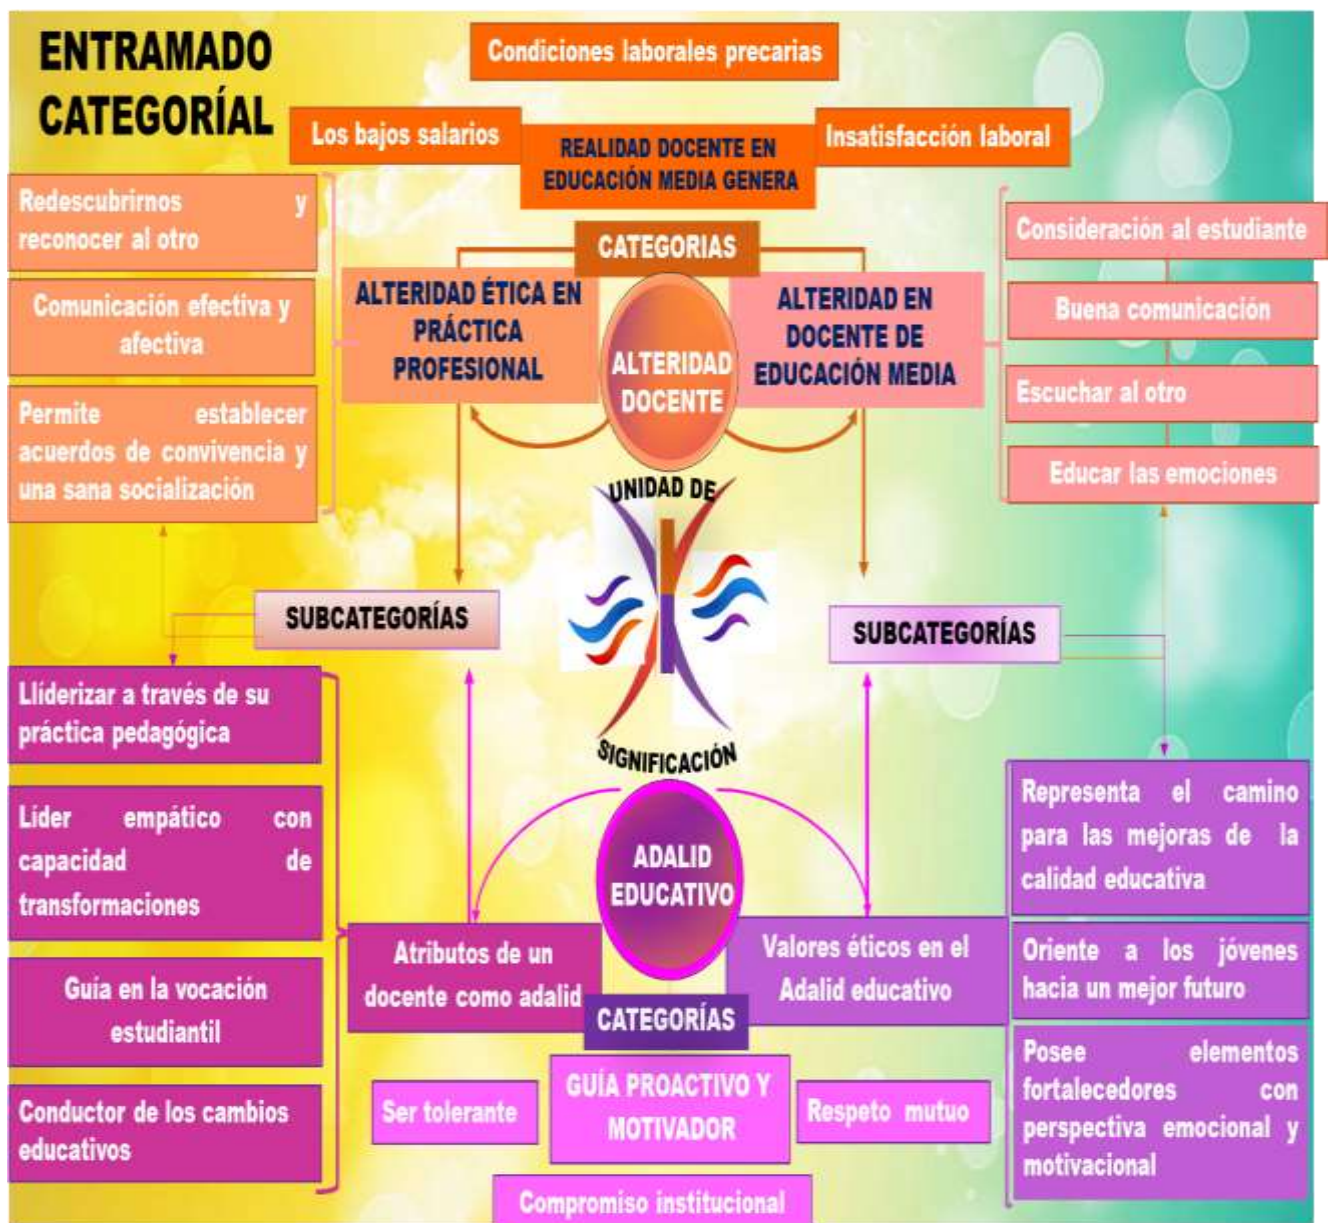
ENTRAMADO CATEGORÍAL

Condiciones laborales precarias

Los bajos salarios

REALIDAD DOCENTE EN EDUCACIÓN MEDIA GENERA

Insatisfacción laboral

Redescubrirnos y reconocer al otro

Comunicación efectiva y afectiva

Permite establecer acuerdos de convivencia y una sana socialización

CATEGORIAS

ALTERIDAD ÉTICA EN PRÁCTICA PROFESIONAL

ALTERIDAD DOCENTE

ALTERIDAD EN DOCENTE DE EDUCACIÓN MEDIA

Consideración al estudiante

Buena comunicación

Escuchar al otro

Educar las emociones

UNIDAD DE

SIGNIFICACIÓN

SUBCATEGORÍAS

SUBCATEGORÍAS

Llíderizar a través de su práctica pedagógica

Líder empático con capacidad de transformaciones

Guía en la vocación estudiantil

Conductor de los cambios educativos

ADALID EDUCATIVO

Atributos de un docente como adalid

Valores éticos en el Adalid educativo

CATEGORÍAS

Representa el camino para las mejoras de la calidad educativa

Oriente a los jóvenes hacia un mejor futuro

Posee elementos fortalecedores con perspectiva emocional y motivacional

Ser tolerante

GUÍA PROACTIVO Y MOTIVADOR

Respeto mutuo

Compromiso institucional